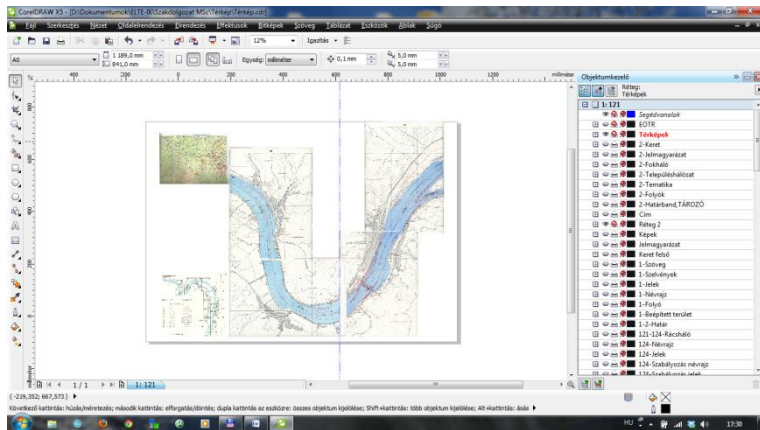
CorelDRAW X5 - [D:\Dokumentumok\ELTE-IK\Szakdolgozat MSc\Térkép\Térkép.cdr]

Fájl Szerkesztés Nézet Oldalelrendezés Elrendezés Effektusok Bitképek Szöveg Táblázat Eszközök Ablak Súgó

12% Igazítás

A0 1 189,0 mm 841,0 mm Egység: milliméter 0,1 mm 5,0 mm 5,0 mm

400 200 0 200 400 600 800 1000 1200 milliméter

Objektumkezelő

Réteg: Térképek

1: 121
Segédvonalak
EOTR
Térképek
2-Keret
2-Jelmagyarázat
2-Fokháló
2-Településhálózat
2-Tematika
2-Folyók
2-Határsáv,TÁROZÓ
Cím
Réteg 2
Képek
Jelmagyarázat
Keret felső
1-Szöveg
1-Szelvények
1-Jelek
1-Névrajz
1-Folyó
1-Beépített terület
1-2-Határ
121-124-Rácsháló
124-Névrajz
124-Jelek
124-Szabályozás névrajz

1 / 1 1: 121

( -219,352; 667,573 )

Következő kattintás: húzás/méretezés; második kattintás: elforgatás/döntés; dupla kattintás az eszközre: összes objektum kijelölése; Shift+kattintás: több objektum kijelölése; Alt+kattintás: ásás

HU 17:30